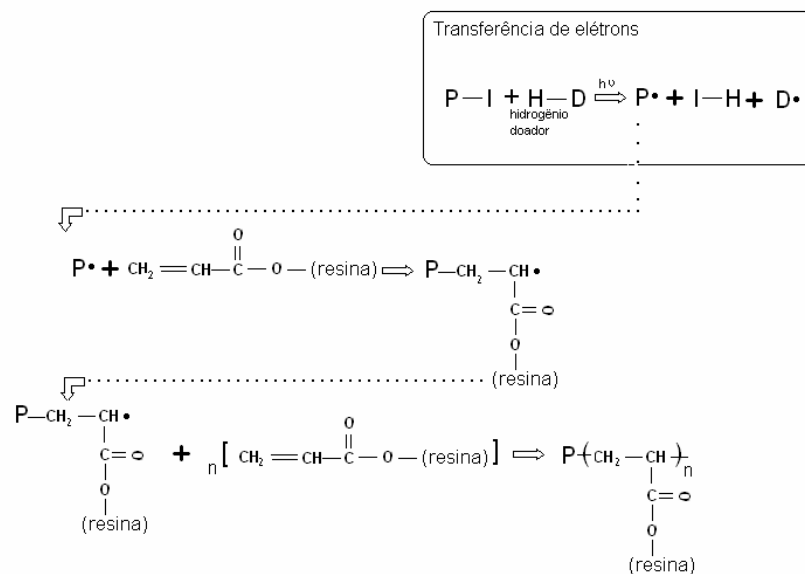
Transferência de elétrons

$P-I + H-D \xrightarrow{h\nu} P\bullet + I-H + D\bullet$
hidrogênio doador

$P\bullet + CH_2=CH-C(=O)-O-$(resina) $\Rightarrow$ $P-CH_2-CH\bullet$ ($C=O$, $O$, (resina))

$P-CH_2-CH\bullet$ ($C=O$, $O$, (resina)) $+ {}_n[CH_2=CH-C(=O)-O-$(resina)$]$ $\Rightarrow$ $P(CH_2-CH)_n$ ($C=O$, $O$, (resina))